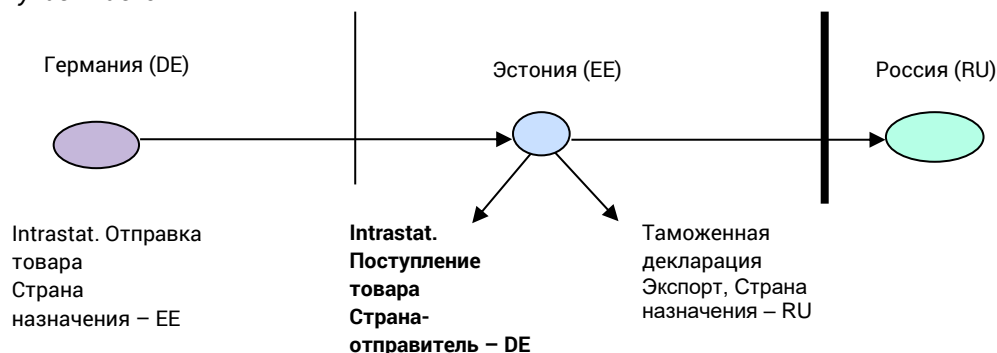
Германия (DE)

Эстония (EE)

Россия (RU)

Intrastat. Отправка товара Страна назначения – EE

**Intrastat. Поступление товара Страна-отправитель – DE**

Таможенная декларация Экспорт, Страна назначения – RU